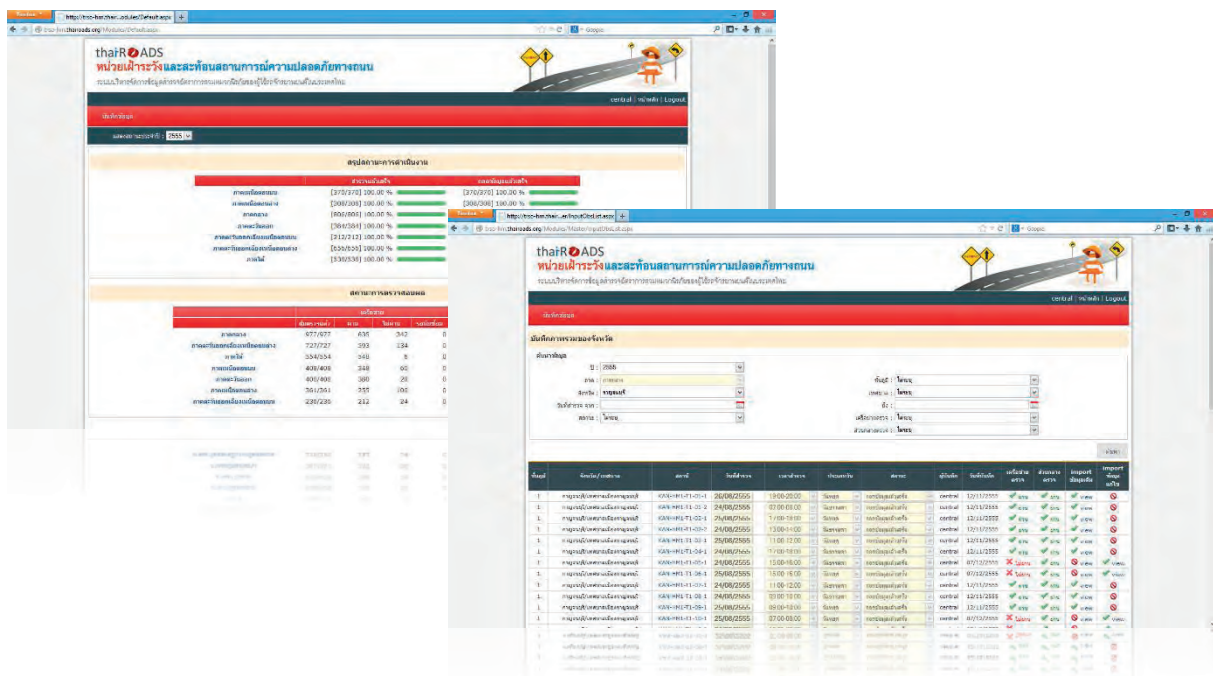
http://trsc-hsm.thairoads.org/Modules/Default.aspx

thaiROADS
หน่วยเฝ้าระวังและสะท้อนสถานการณ์ความปลอดภัยทางถนน

central | หน้าหลัก | Logout

2555

สรุปสถานะการดำเนินงาน

| | | |
|---|---|---|
| ภาคเหนือตอนบน | [370/370] 100.00 % | [370/370] 100.00 % |
| ภาคเหนือตอนล่าง | [306/306] 100.00 % | [306/306] 100.00 % |
| ภาคกลาง | [800/800] 100.00 % | |
| ภาคตะวันออก | [384/384] 100.00 % | |
| | [712/712] 100.00 % | |
| | [536/536] 100.00 % | |
| ภาคใต้ | [530/530] 100.00 % | |

| | | | | |
|---|---|---|---|---|
| ภาคกลาง | 977/977 | 635 | 342 | 0 |
| | 727/727 | 393 | 134 | 0 |
| ภาคใต้ | 554/554 | 548 | 6 | 0 |
| ภาคเหนือตอนบน | 408/408 | 348 | 60 | 0 |
| ภาคตะวันออก | 400/400 | 380 | 20 | 0 |
| ภาคเหนือตอนล่าง | 361/361 | 255 | 106 | 0 |
| | 236/236 | 212 | 24 | 0 |

http://trsc-hsm.thairoads.org/Modules/Master/InputDbList.aspx

thaiROADS
หน่วยเฝ้าระวังและสะท้อนสถานการณ์ความปลอดภัยทางถนน

central | หน้าหลัก | Logout

ปี : 2555
ภาค : ภาคกลาง
จังหวัด : ราชบุรี
สถานะ : ไม่ระบุ
ตั้ง :
ไม่ระบุ

| ลำดับที่ | | สถานี | วันที่สำรวจ | เวลาสำรวจ | | | ผู้บันทึก | วันที่บันทึก | | | import | import |
|---|---|---|---|---|---|---|---|---|---|---|---|---|
| 1 | | KAN-HR1-T1-01-1 | 26/08/2555 | 19:00-20:00 | | | central | 12/11/2555 | | | view | |
| 1 | | KAN-HR1-T1-01-2 | 24/08/2555 | 07:00-08:00 | | | central | 12/11/2555 | | | view | |
| 1 | | KAN-HR1-T1-02-1 | 25/08/2555 | 17:00-18:00 | | | central | 12/11/2555 | | | view | |
| 1 | | KAN-HR1-T1-02-2 | 24/08/2555 | 13:00-14:00 | | | central | 12/11/2555 | | | view | |
| 1 | | KAN-HR1-T1-03-1 | 25/08/2555 | 11:00-12:00 | | | central | 12/11/2555 | | | view | |
| 1 | | KAN-HR1-T1-04-1 | 24/08/2555 | 17:00-18:00 | | | central | 12/11/2555 | | | view | |
| 1 | | KAN-HR1-T1-05-1 | 24/08/2555 | 15:00-16:00 | | | central | 07/12/2555 | | | view | view |
| 1 | | KAN-HR1-T1-06-1 | 25/08/2555 | 15:00-16:00 | | | central | 07/12/2555 | | | view | view |
| 1 | | KAN-HR1-T1-07-1 | 24/08/2555 | 11:00-12:00 | | | central | 12/11/2555 | | | view | |
| 1 | | KAN-HR1-T1-08-1 | 24/08/2555 | 07:00-08:00 | | | central | 12/11/2555 | | | view | |
| 1 | | KAN-HR1-T1-09-1 | 25/08/2555 | 09:00-10:00 | | | central | 12/11/2555 | | | view | |
| 1 | | KAN-HR1-T1-10-1 | 25/08/2555 | 07:00-08:00 | | | central | 07/12/2555 | | | view | view |